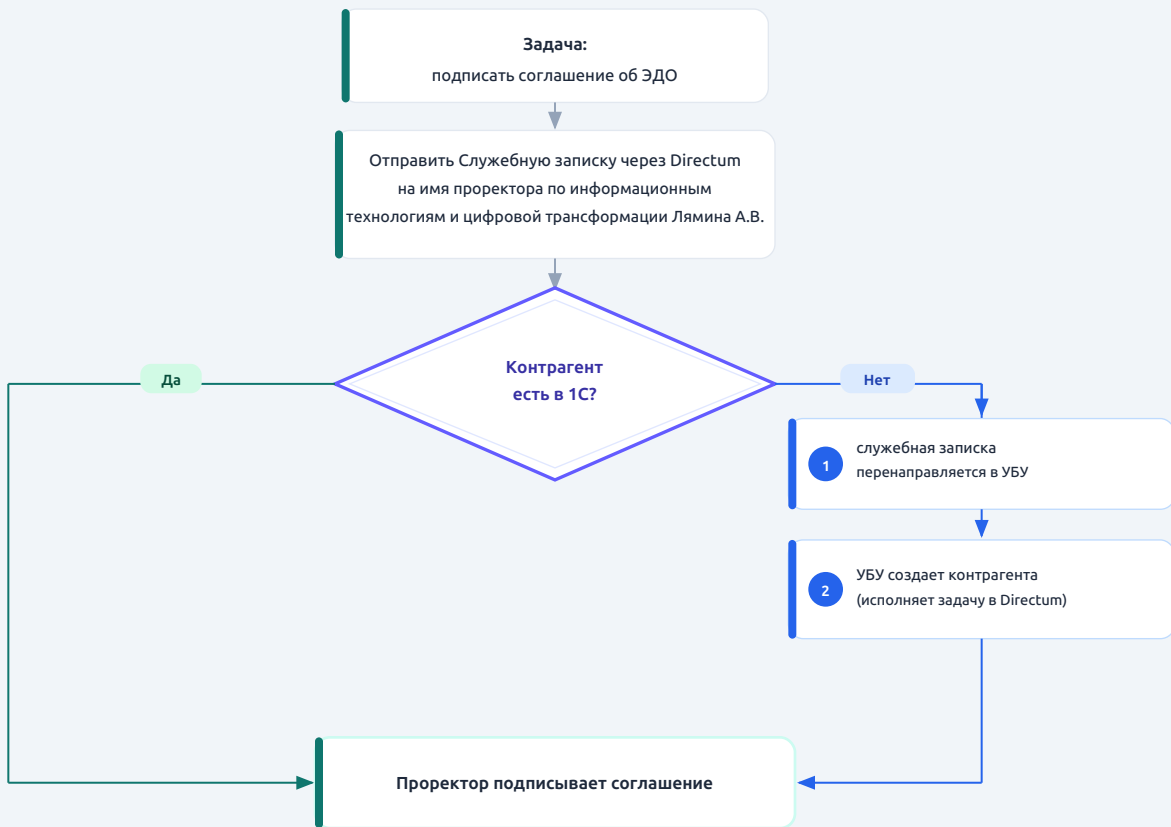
Задача:
подписать соглашение об ЭДО

Отправить Служебную записку через Directum на имя проректора по информационным технологиям и цифровой трансформации Лямина А.В.

Контрагент есть в 1С?

Да

Нет

1 служебная записка перенаправляется в УБУ

2 УБУ создает контрагента (исполняет задачу в Directum)

Проректор подписывает соглашение